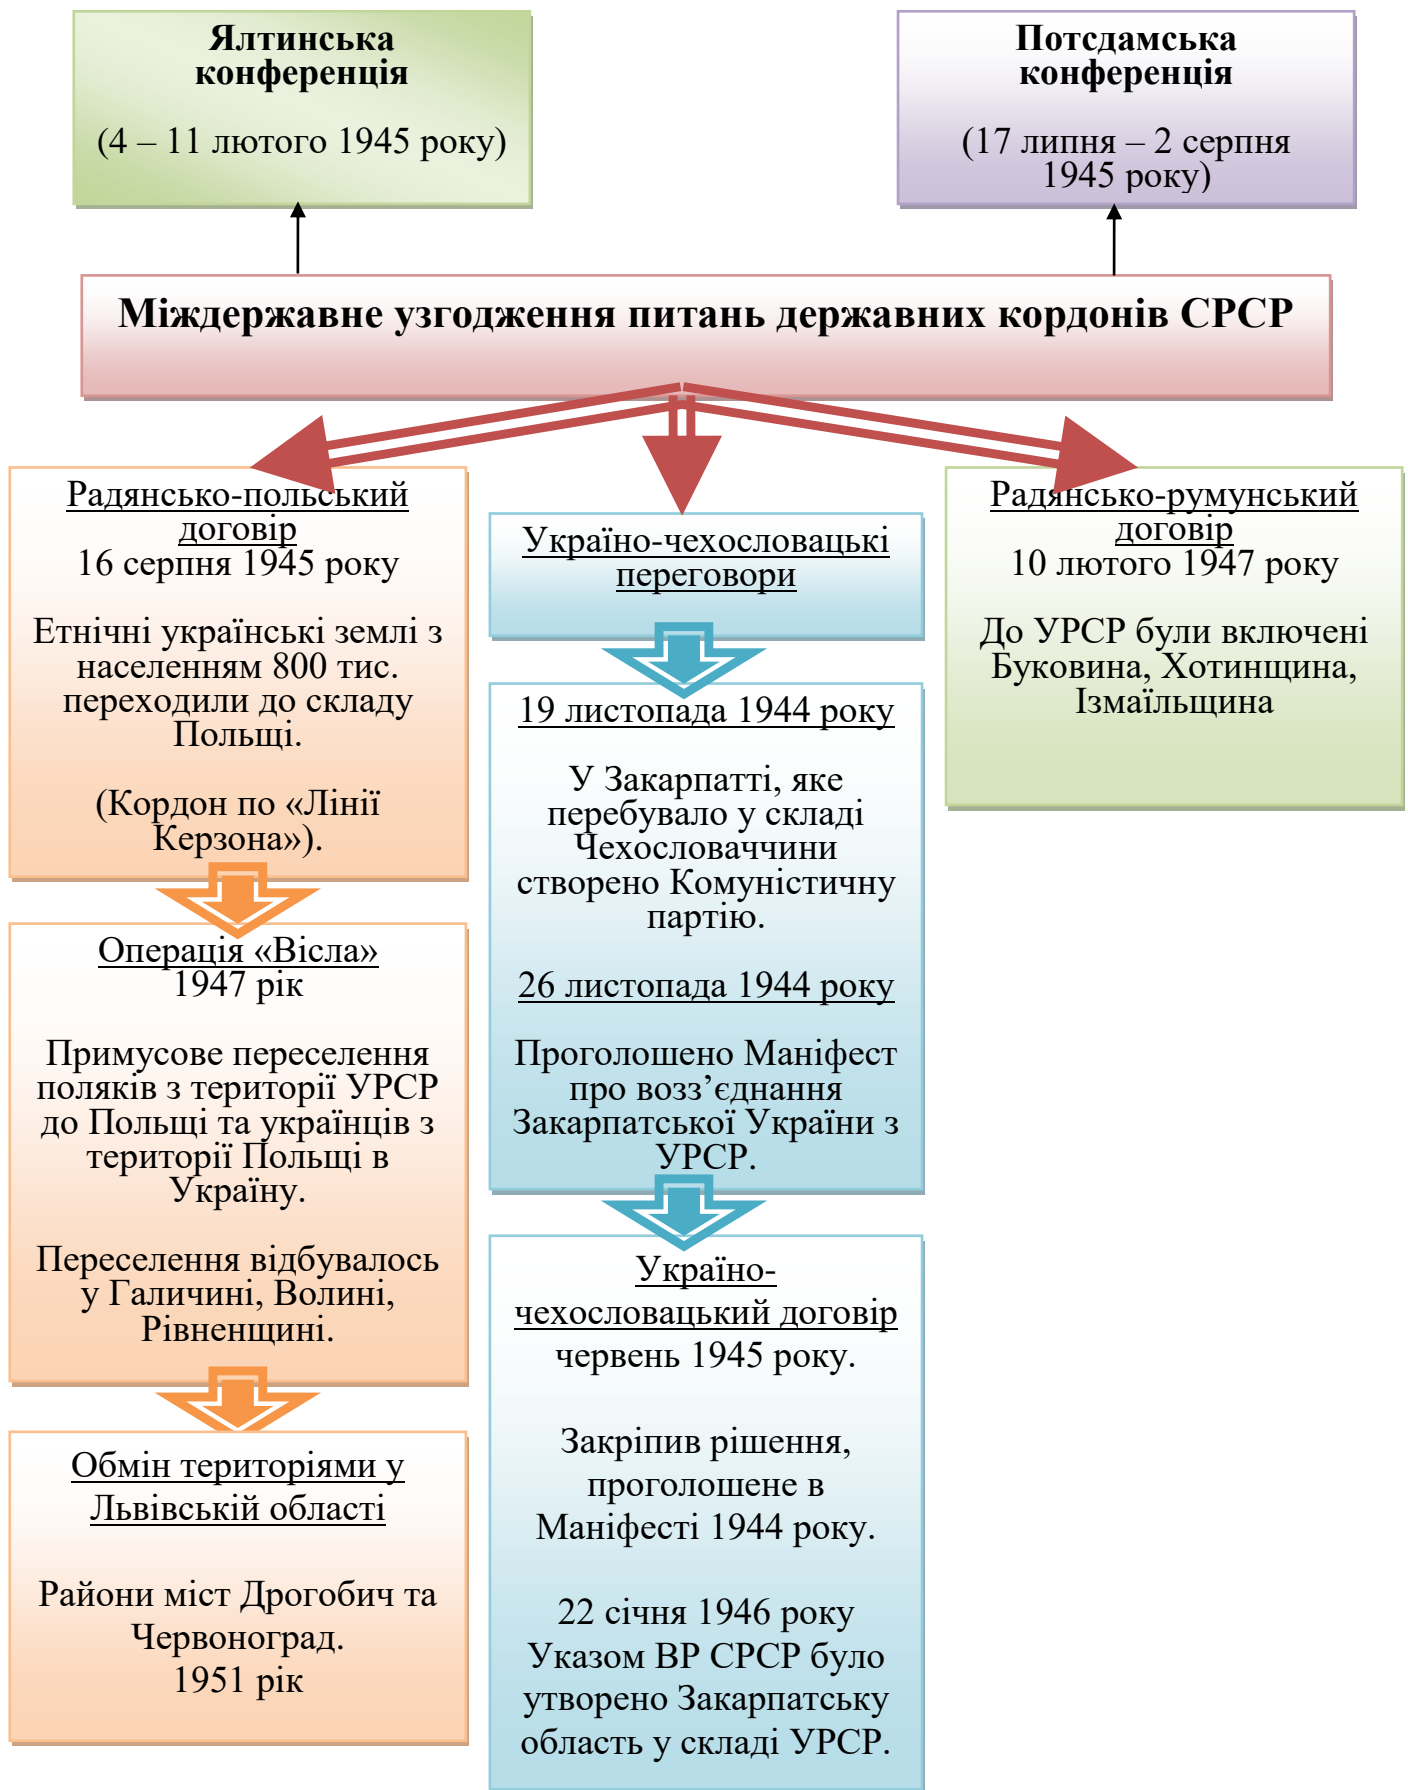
Ялтинська конференція

(4 – 11 лютого 1945 року)

Потсдамська конференція

(17 липня – 2 серпня 1945 року)

Міждержавне узгодження питань державних кордонів СРСР

Радянсько-польський договір
16 серпня 1945 року

Етнічні українські землі з населенням 800 тис. переходили до складу Польщі.

(Кордон по «Лінії Керзона»).

Операція «Вісла»
1947 рік

Примусове переселення поляків з території УРСР до Польщі та українців з території Польщі в Україну.

Переселення відбувалось у Галичині, Волині, Рівненщині.

Обмін територіями у Львівській області

Райони міст Дрогобич та Червоноград.
1951 рік

Україно-чехословацькі переговори

19 листопада 1944 року

У Закарпатті, яке перебувало у складі Чехословаччини створено Комуністичну партію.

26 листопада 1944 року

Проголошено Маніфест про возз’єднання Закарпатської України з УРСР.

Україно-чехословацький договір
червень 1945 року.

Закріпив рішення, проголошене в Маніфесті 1944 року.

22 січня 1946 року
Указом ВР СРСР було утворено Закарпатську область у складі УРСР.

Радянсько-румунський договір
10 лютого 1947 року

До УРСР були включені Буковина, Хотинщина, Ізмаїльщина